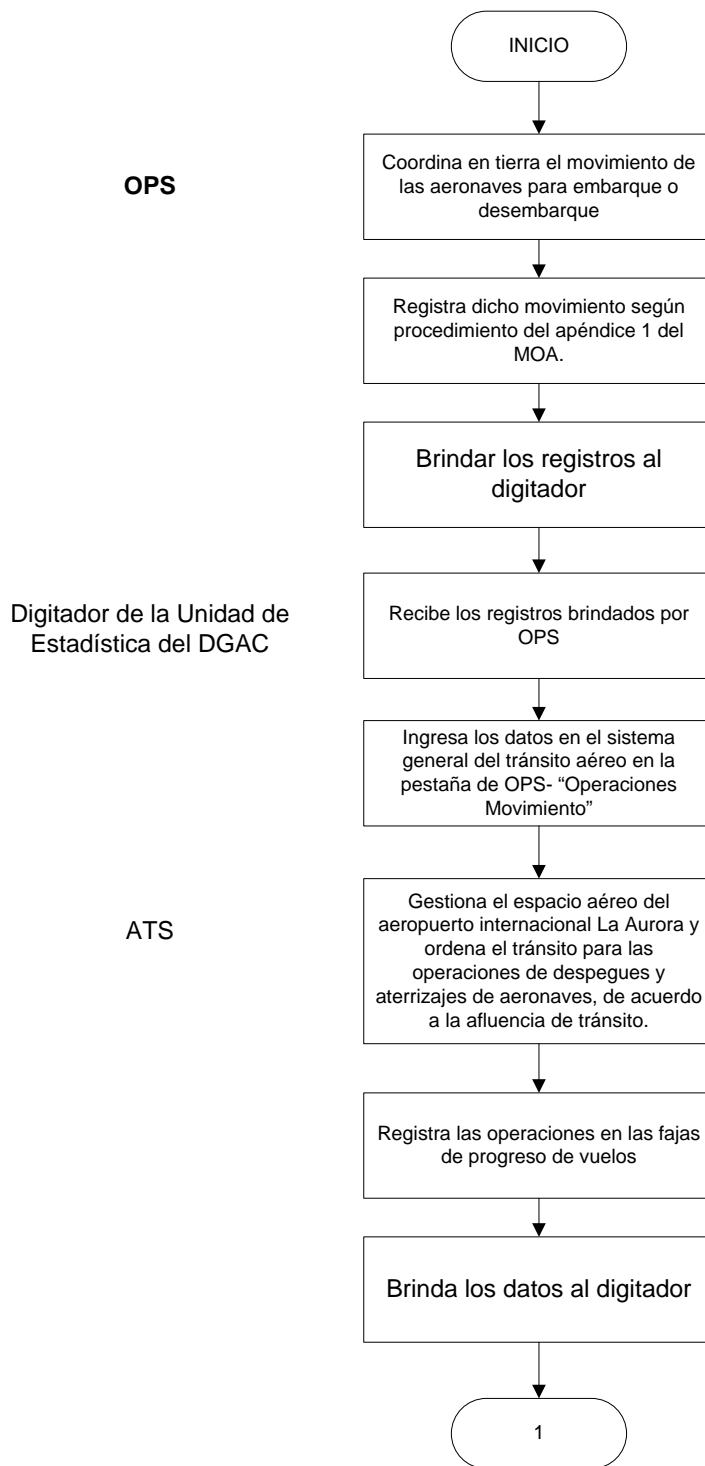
INICIO

OPS

Coordina en tierra el movimiento de las aeronaves para embarque o desembarque

Registra dicho movimiento según procedimiento del apéndice 1 del MOA.

Brindar los registros al digitador

Digitador de la Unidad de Estadística del DGAC

Recibe los registros brindados por OPS

Ingresa los datos en el sistema general del tránsito aéreo en la pestaña de OPS- "Operaciones Movimiento"

ATS

Gestiona el espacio aéreo del aeropuerto internacional La Aurora y ordena el tránsito para las operaciones de despegues y aterrizajes de aeronaves, de acuerdo a la afluencia de tránsito.

Registra las operaciones en las fajas de progreso de vuelos

Brinda los datos al digitador

1